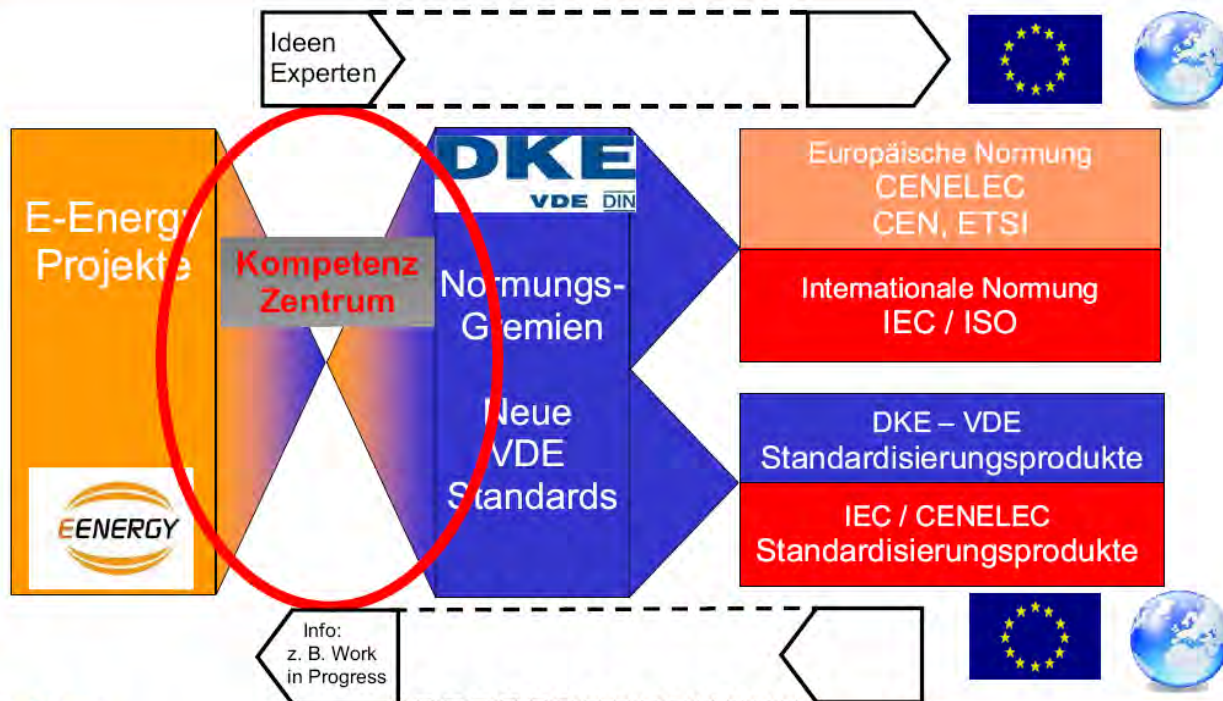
Ideen Experten

E-Energy Projekte

EENERGY

Kompetenz Zentrum

DKE
VDE DIN

Normungs-Gremien

Neue VDE Standards

Europäische Normung
CENELEC
CEN, ETSI

Internationale Normung
IEC / ISO

DKE – VDE
Standardisierungsprodukte

IEC / CENELEC
Standardisierungsprodukte

Info:
z. B. Work in Progress